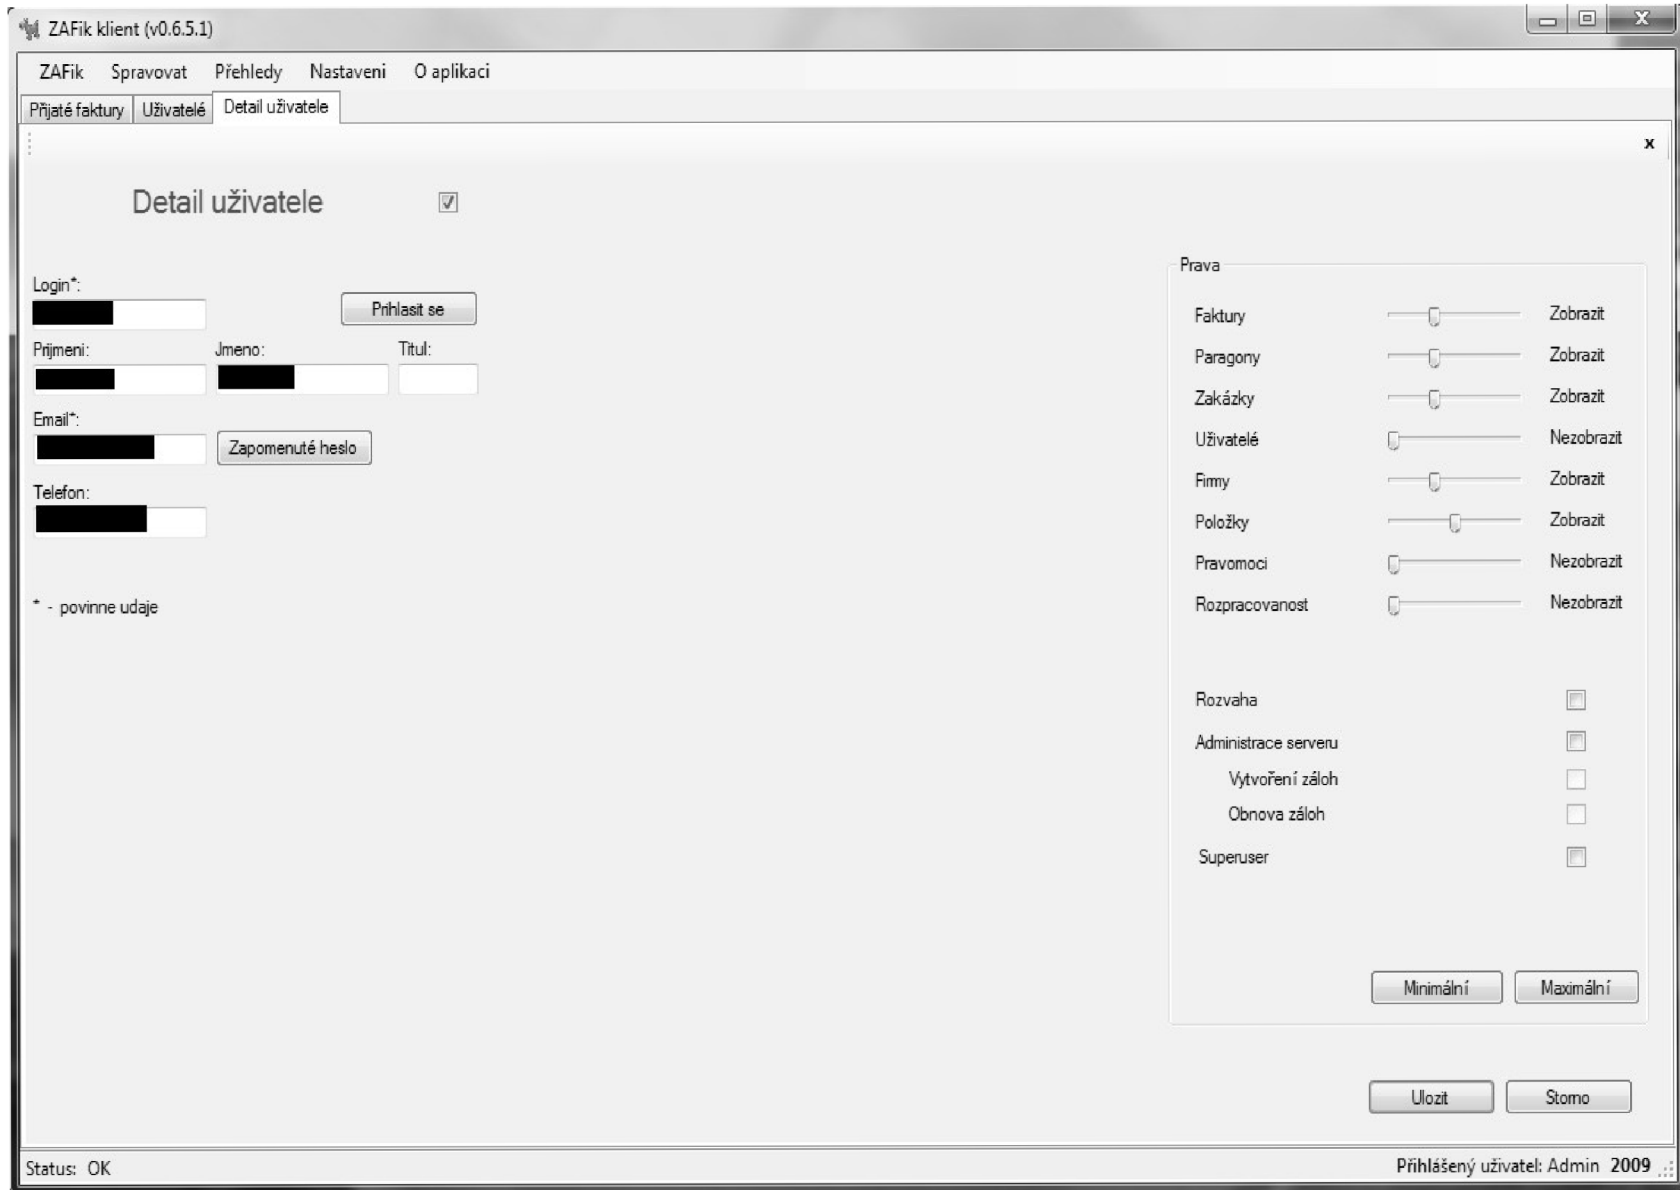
ZAFik klient (v0.6.5.1)

ZAFik Spravovat Přehledy Nastaveni O aplikaci

Přijaté faktury | Uživatelé | Detail uživatele

x

Detail uživatele

Login*:

Prihlasit se

Prijmeni: Jmeno: Titul:

Email*:

Zapomenuté heslo

Telefon:

* - povinne udaje

Prava

| | |
|---|---|
| Faktury | Zobrazit |
| Paragony | Zobrazit |
| Zakázky | Zobrazit |
| Uživatelé | Nezobrazit |
| Firmy | Zobrazit |
| Položky | Zobrazit |
| Pravomoci | Nezobrazit |
| Rozpracovanost | Nezobrazit |

Rozvaha

Administrace serveru

Vytvoření záloh

Obnova záloh

Superuser

Minimální Maximální

Ulozit Storno

Status: OK

Přihlášený uživatel: Admin 2009